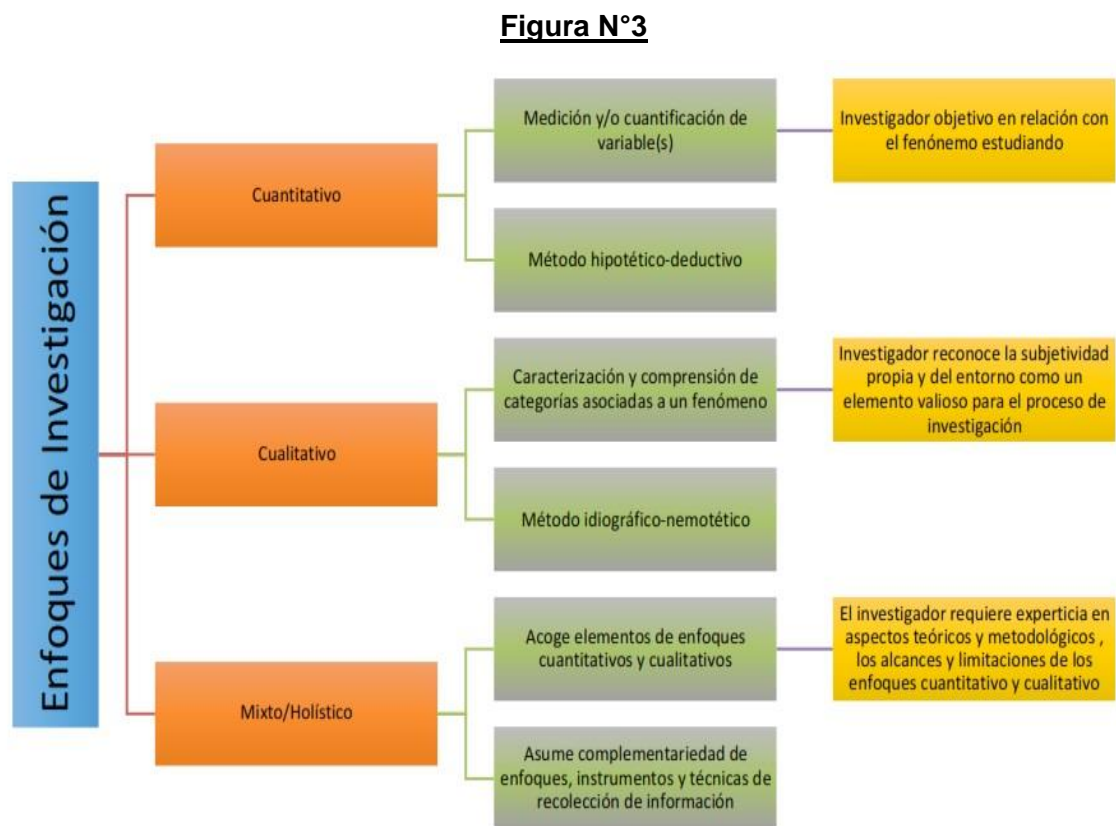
**Figura N°3**

Enfoques de Investigación

Cuantitativo

Medición y/o cuantificación de variable(s)

Investigador objetivo en relación con el fenónemo estudiando

Método hipotético-deductivo

Cualitativo

Caracterización y comprensión de categorías asociadas a un fenómeno

Investigador reconoce la subjetividad propia y del entorno como un elemento valioso para el proceso de investigación

Método idiográfico-nemotético

Mixto/Holístico

Acoge elementos de enfoques cuantitativos y cualitativos

El investigador requiere experticia en aspectos teóricos y metodológicos , los alcances y limitaciones de los enfoques cuantitativo y cualitativo

Asume complementariedad de enfoques, instrumentos y técnicas de recolección de información